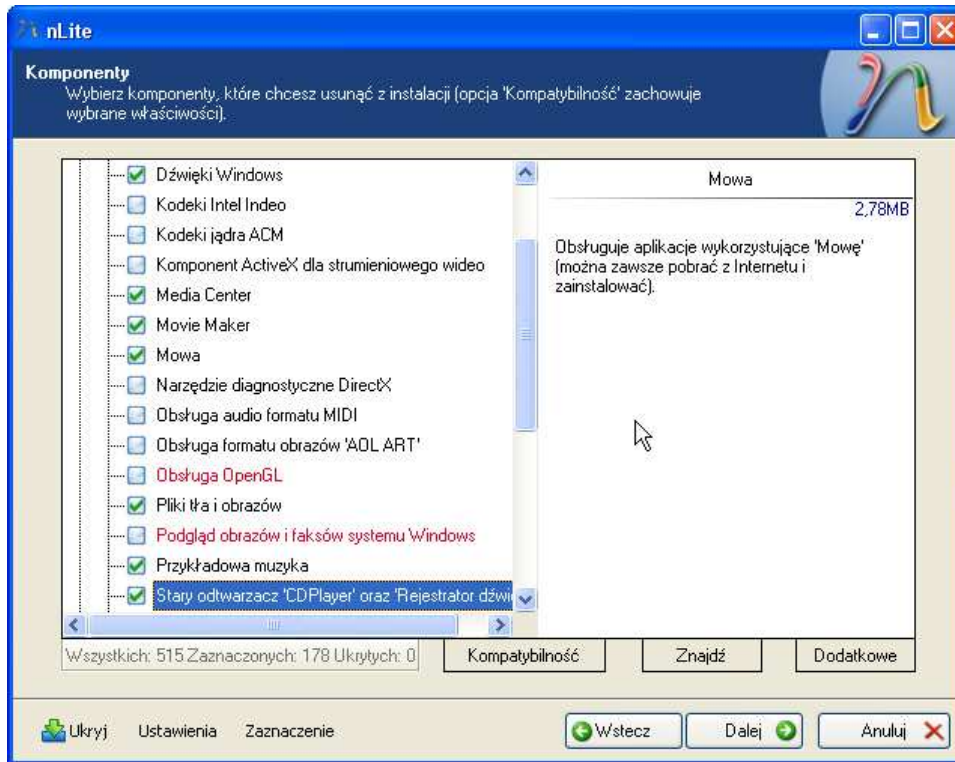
nLite

Komponenty
Wybierz komponenty, które chcesz usunąć z instalacji (opcja 'Kompatybilność' zachowuje wybrane właściwości).

Dźwięki Windows
Kodeki Intel Indeo
Kodeki jądra ACM
Komponent ActiveX dla strumieniowego wideo
Media Center
Movie Maker
Mowa
Narzędzie diagnostyczne DirectX
Obsługa audio formatu MIDI
Obsługa formatu obrazów 'AOL ART'
Obsługa OpenGL
Pliki tła i obrazów
Podgląd obrazów i faksów systemu Windows
Przykładowa muzyka
Stary odtwarzacz 'CDPlayer' oraz 'Rejestrator dźwi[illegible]

Mowa
2,78MB
Obsługuje aplikacje wykorzystujące 'Mowę' (można zawsze pobrać z Internetu i zainstalować).

Wszystkich: 515 Zaznaczonych: 178 Ukrytych: 0
Kompatybilność
Znajdź
Dodatkowe

Ukryj
Ustawienia
Zaznaczenie
Wstecz
Dalej
Anuluj